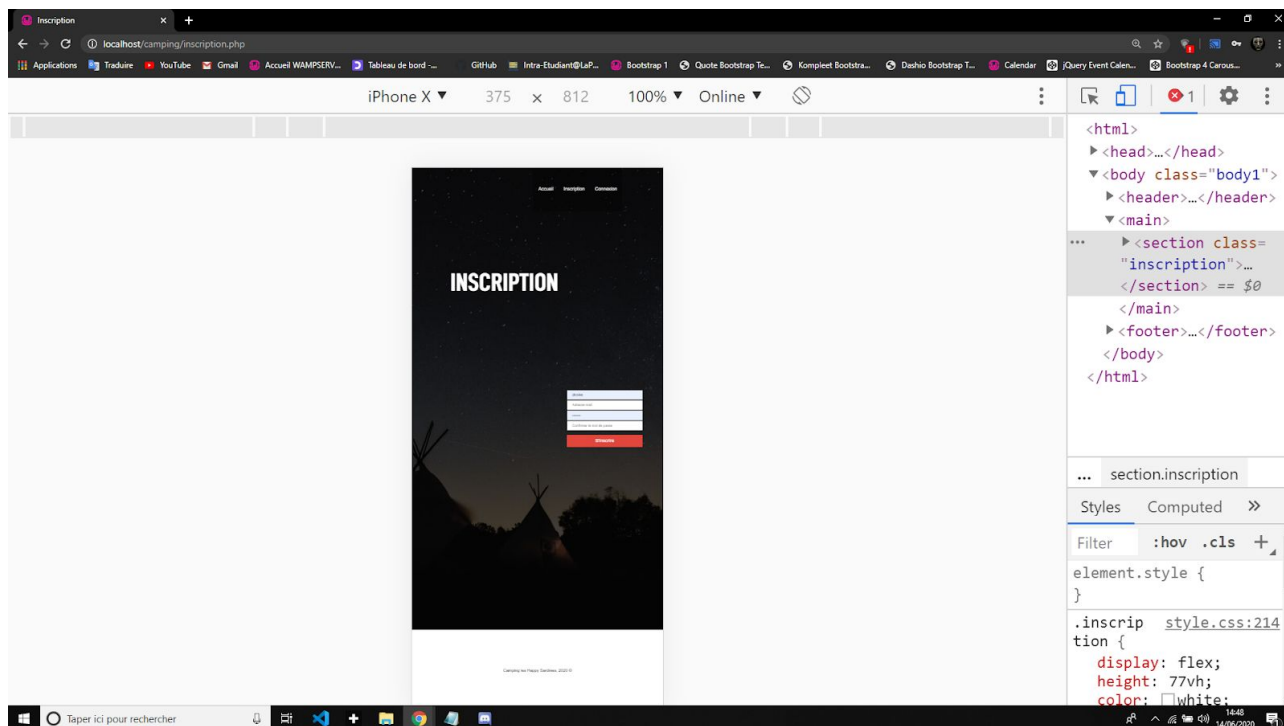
Inscription
localhost/camping/inscription.php
Applications Traduire YouTube Gmail Accueil WAMPSERV... Tableau de bord -... GitHub Intra-Etudiant@LaP... Bootstrap 1 Quote Bootstrap Te... Kompleet Bootstra... Dashio Bootstrap T... Calendar jQuery Event Calen... Bootstrap 4 Carous...

iPhone X ▼ 375 × 812 100% ▼ Online ▼

Accueil Inscription Connexion

INSCRIPTION

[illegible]
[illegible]
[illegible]
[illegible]
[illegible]

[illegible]

<html>
▶<head>…</head>
▼<body class="body1">
▶<header>…</header>
▼<main>
▶<section class="inscription">…
</section> == $0
</main>
▶<footer>…</footer>
</body>
</html>

... section.inscription
Styles Computed »
Filter :hov .cls +
element.style {
}
.inscription { style.css:214
display: flex;
height: 77vh;
color: white;

Taper ici pour rechercher
14:48
14/06/2020